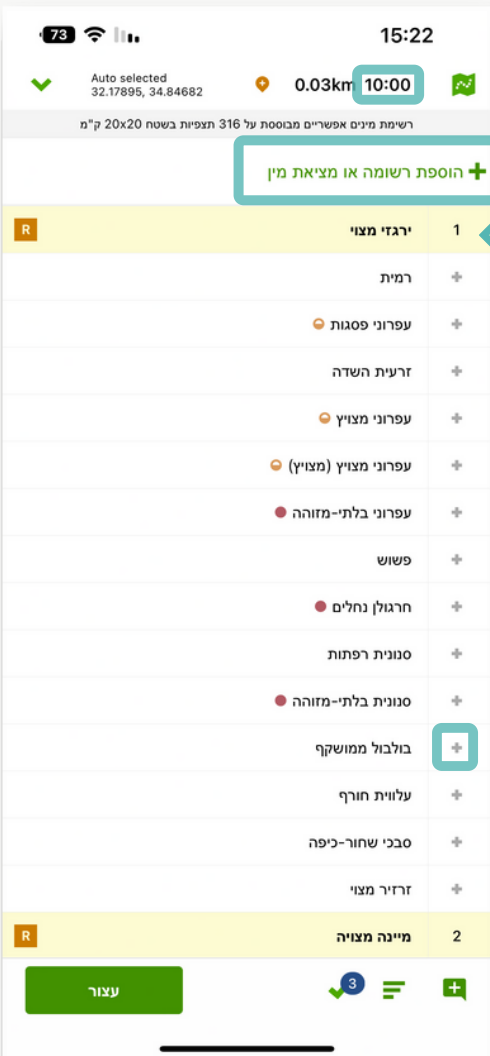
73 15:22

Auto selected
32.17895, 34.84682
0.03km 10:00

רשימת מינים אפשריים מבוססת על 316 תצפיות בשטח 20x20 ק"מ

הוספת רשומה או מציאת מין

1 ירגזי מצוי R
רמית
עפרוני פסגות
זרעית השדה
עפרוני מצויץ
עפרוני מצויץ (מצויץ)
עפרוני בלתי-מזוהה
פשוש
חרגולן נחלים
סנונית רפתות
סנונית בלתי-מזוהה
בולבול ממושקף
עלווית חורף
סבכי שחור-כיפה
זרזיר מצוי
2 מיינה מצויה R

עצור
3